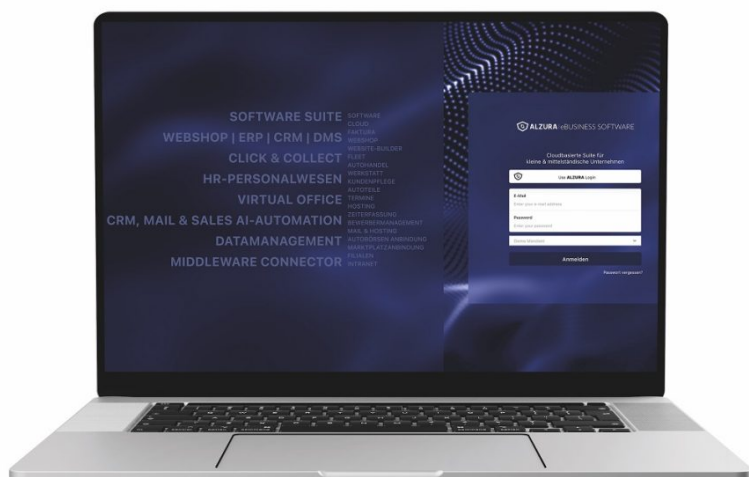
SOFTWARE SUITE
WEBSHOP | ERP | CRM | DMS
CLICK & COLLECT
HR-PERSONALWESEN
VIRTUAL OFFICE
CRM, MAIL & SALES AI-AUTOMATION
DATAMANAGEMENT
MIDDLEWARE CONNECTOR

SOFTWARE
CLOUD
FAKTURA
WEBSHOP
WEBSITE-BUILDER
FLEET
AUTOHANDEL
WERKSTATT
KUNDENPFLEGE
AUTOTEILE
TERMINE
HOSTING
ZEITERFASSUNG
BEWERBERMANAGEMENT
MAIL & HOSTING
AUTOREIFEN ANBINDUNG
MARKTPLATZANBINDUNG
FILIALEN
INTRANET

ALZURA eBUSINESS SOFTWARE

Cloudbasierte Suite für kleine & mittelständische Unternehmen

Use ALZURA Login

E-Mail
Enter your e-mail address

Password
Enter your password

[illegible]

Anmelden

Passwort vergessen?